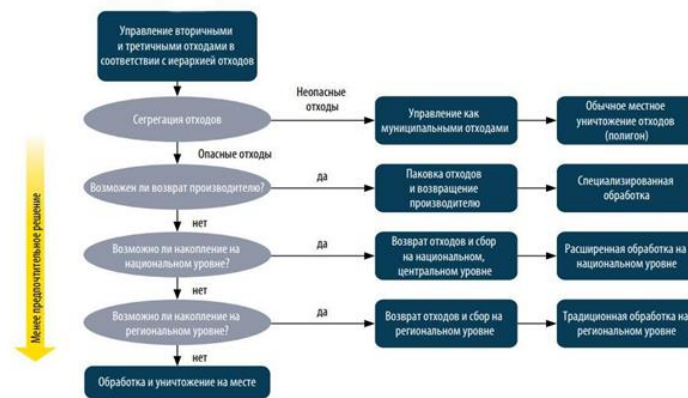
Управление вторичными и третичными отходами в соответствии с иерархией отходов

Сегрегация отходов

Неопасные отходы

Управление как муниципальными отходами

Обычное местное уничтожение отходов (полигон)

Опасные отходы

Возможен ли возврат производителю?

да

Паковка отходов и возвращение производителю

Специализированная обработка

нет

Возможно ли накопление на национальном уровне?

да

Возврат отходов и сбор на национальном, центральном уровне

Расширенная обработка на национальном уровне

нет

Возможно ли накопление на региональном уровне?

да

Возврат отходов и сбор на региональном уровне

Традиционная обработка на региональном уровне

нет

Обработка и уничтожение на месте

Менее предпочтительное решение